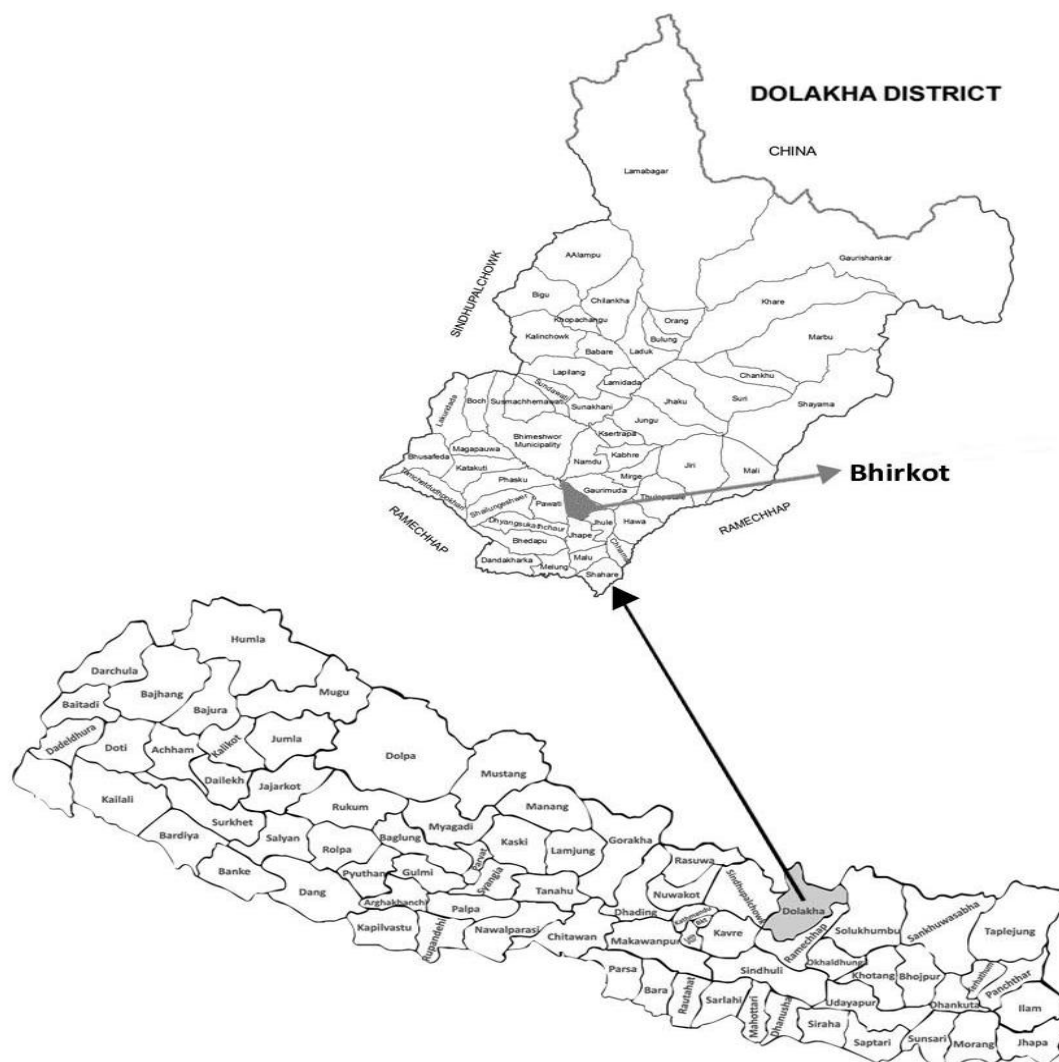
DOLAKHA DISTRICT

CHINA

Lamabagar

Gaurishankar

SINDHUPALCHOWK

AAlampu

Bigu

Chilankha

Khopachangu

Orang

Kalinchowk

Bulung

Babare

Laduk

Khare

Marbu

Lapilang

Lamidada

Chankhu

Sundrawati

Boch

Susmachhemawati

Sunakhani

Jhaku

Suri

Shayama

Lakuridada

Jungu

Bhimeshwor Municipality

Ksertrapa

Magapauwa

Kabhre

Bhusafeda

Katakuti

Namdu

Jiri

Mali

Mirge

Phasku

Gaurimuda

Thulopatal

Bhirkot

Tinchuledurpokhari

Shailungeshwari

Pawati

Dhyangsukathchaur

Jhule

Hawa

RAMECHHAP

RAMECHHAP

Bhedapu

Jhape

Chhetrapa

Dandakharka

Malu

Melung

Shahare

Humla

Darchula

Bajhang

Mugu

Baitadi

Bajura

Dadeldhura

Doti

Achham

Kalikot

Jumla

Dolpa

Dailekh

Jajarkot

Mustang

Kailali

Rukum

Manang

Surkhet

Myagadi

Bardiya

Salyan

Baglung

Kaski

Lamjung

Gorakha

Rolpa

Parbat

Banke

Pyuthan

Gulmi

Syangja

Rasuwa

Dang

Tanahu

Nuwakot

Sindhupalchowk

Arghakhanchi

Palpa

Dolakha

Kapilvastu

Rupandehi

Nawalparasi

Chitawan

Dhading

Kathmandu

Bkt

Lalitpur

Kavre

Makawanpur

Ramechhap

Solukhumbu

Sankhuwasabha

Taplejung

Okhaldhunga

Sindhuli

Khotang

Bhojpur

Terhathum

Panchthar

Parsa

Bara

Rautahat

Sarlahi

Mahottari

Dhanusha

Udayapur

Dhankuta

Ilam

Siraha

Saptari

Sunsari

Morang

Jhapa